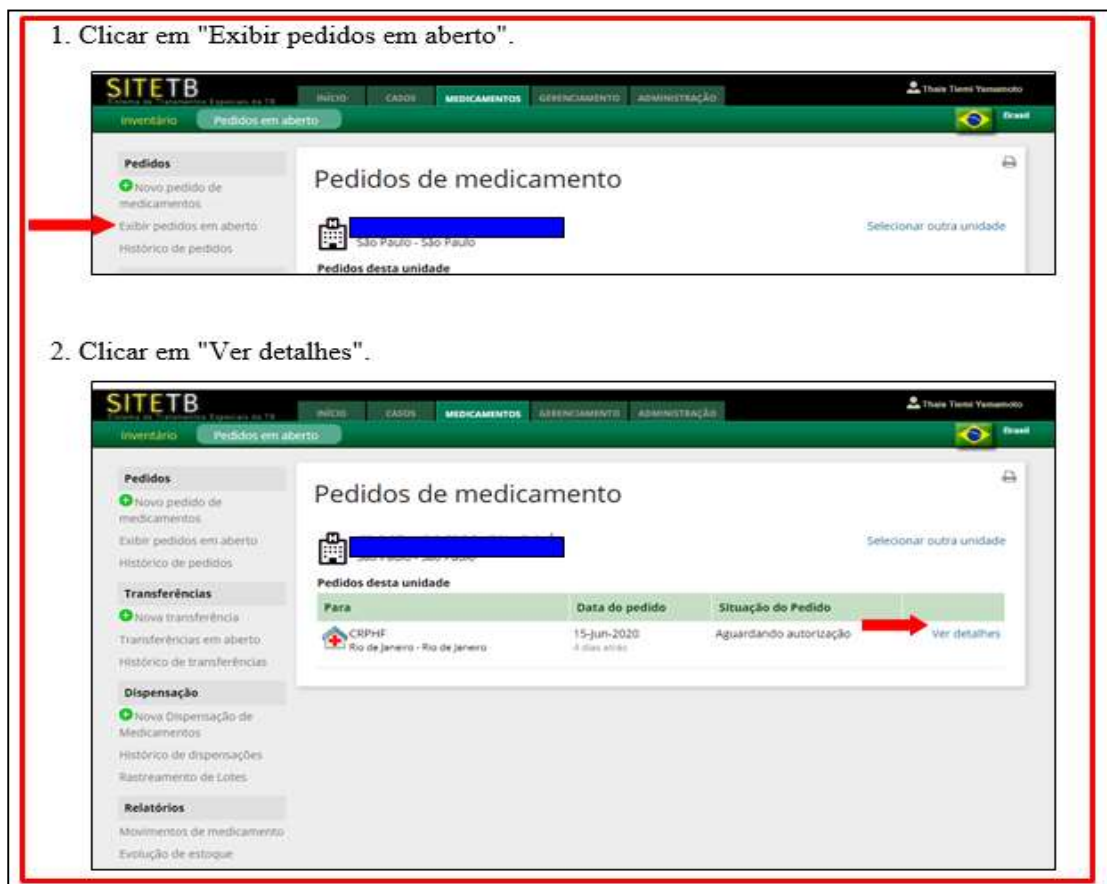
1. Clicar em "Exibir pedidos em aberto".

SITETB
Sistema de Tratamentos Especiais da TB
INÍCIO CASOS MEDICAMENTOS GERENCIAMENTO ADMINISTRAÇÃO
Thais Tiemi Yamamoto
Inventário Pedidos em aberto
Brasil

Pedidos
Novo pedido de medicamentos
Exibir pedidos em aberto
Histórico de pedidos

Pedidos de medicamento
São Paulo - São Paulo
Selecionar outra unidade
Pedidos desta unidade

2. Clicar em "Ver detalhes".

SITETB
Sistema de Tratamentos Especiais da TB
INÍCIO CASOS MEDICAMENTOS GERENCIAMENTO ADMINISTRAÇÃO
Thais Tiemi Yamamoto
Inventário Pedidos em aberto
Brasil

Pedidos
Novo pedido de medicamentos
Exibir pedidos em aberto
Histórico de pedidos
Transferências
Nova transferência
Transferências em aberto
Histórico de transferências
Dispensação
Nova Dispensação de Medicamentos
Histórico de dispensações
Rastreamento de Lotes
Relatórios
Movimentos de medicamento
Evolução de estoque

Pedidos de medicamento
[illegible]
Selecionar outra unidade
Pedidos desta unidade

| Para | Data do pedido | Situação do Pedido | |
|---|---|---|---|
| CRPHF Rio de Janeiro - Rio de Janeiro | 15-Jun-2020 4 dias atrás | Aguardando autorização | Ver detalhes |